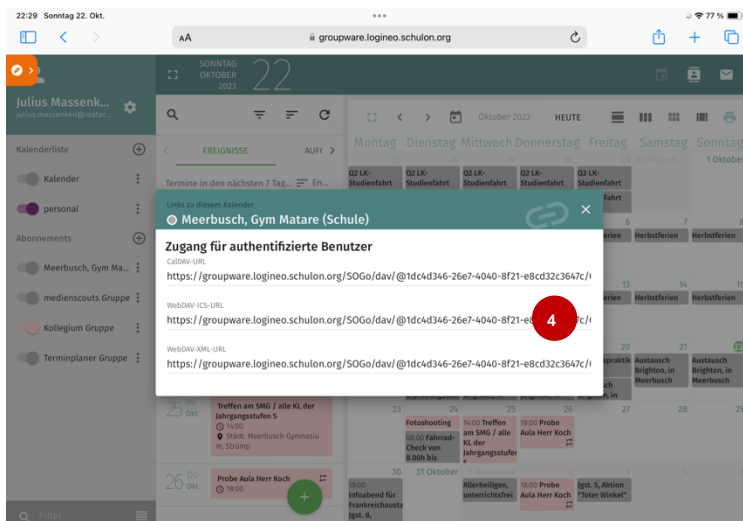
22:29 Sonntag 22. Okt.

77 %

AA groupware.logineo.schulon.org

SONNTAG OKTOBER 2023 22

Julius Massenk...
julius.massenkeil@matar...

Kalenderliste

Kalender

personal

Abonnements

Meerbusch, Gym Ma...

medienscouts Gruppe

Kollegium Gruppe

Terminplaner Gruppe

EREIGNISSE AUFG

Termine in den nächsten 7 Tag... En...

Oktober 2023 HEUTE

Montag Dienstag Mittwoch Donnerstag Freitag Samstag Sonntag

1 Oktober

Q2 LK-Studienfahrt

Herbstferien

Links zu diesem Kalender

Meerbusch, Gym Matare (Schule)

Zugang für authentifizierte Benutzer

CalDAV-URL

https://groupware.logineo.schulon.org/SOGo/dav/@1dc4d346-26e7-4040-8f21-e8cd32c3647c/

WebDAV-ICS-URL

https://groupware.logineo.schulon.org/SOGo/dav/@1dc4d346-26e7-4040-8f21-e8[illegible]7c/

4

WebDAV-XML-URL

https://groupware.logineo.schulon.org/SOGo/dav/@1dc4d346-26e7-4040-8f21-e8cd32c3647c/

25 Okt

Treffen am SMG / alle KL der Jahrgangsstufen 5
14:00
Städt. Meerbusch Gymnasium, Strümp

26 Do Okt

Probe Aula Herr Koch
18:00

Austausch Brighton, in Meerbusch

Fotoshooting

08:00 Fahrrad-Check von 8.00h bis

14:00 Treffen am SMG / alle KL der Jahrgangsstufen

18:00 Probe Aula Herr Koch

31 Oktober

18:00 Infoabend für Frankreichaustausch 8,

Allerheiligen, unterrichtsfrei

gst. 5, Aktion "Toter Winkel"

Filter